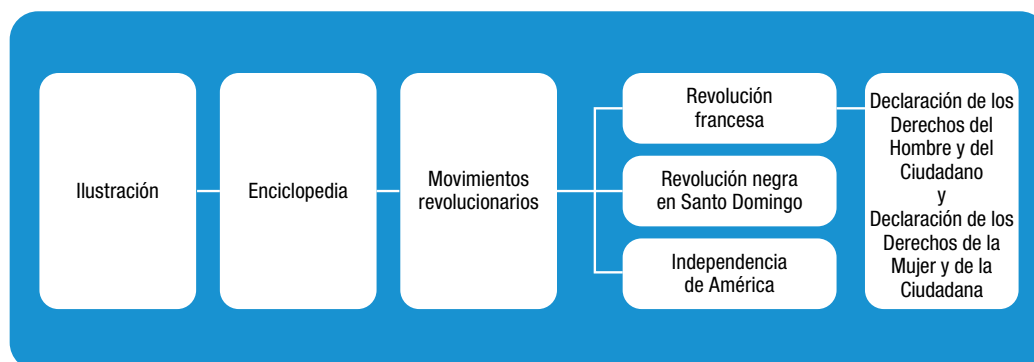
Ilustración

Enciclopedia

Movimientos revolucionarios

Revolución francesa

Revolución negra en Santo Domingo

Independencia de América

Declaración de los Derechos del Hombre y del Ciudadano y Declaración de los Derechos de la Mujer y de la Ciudadana